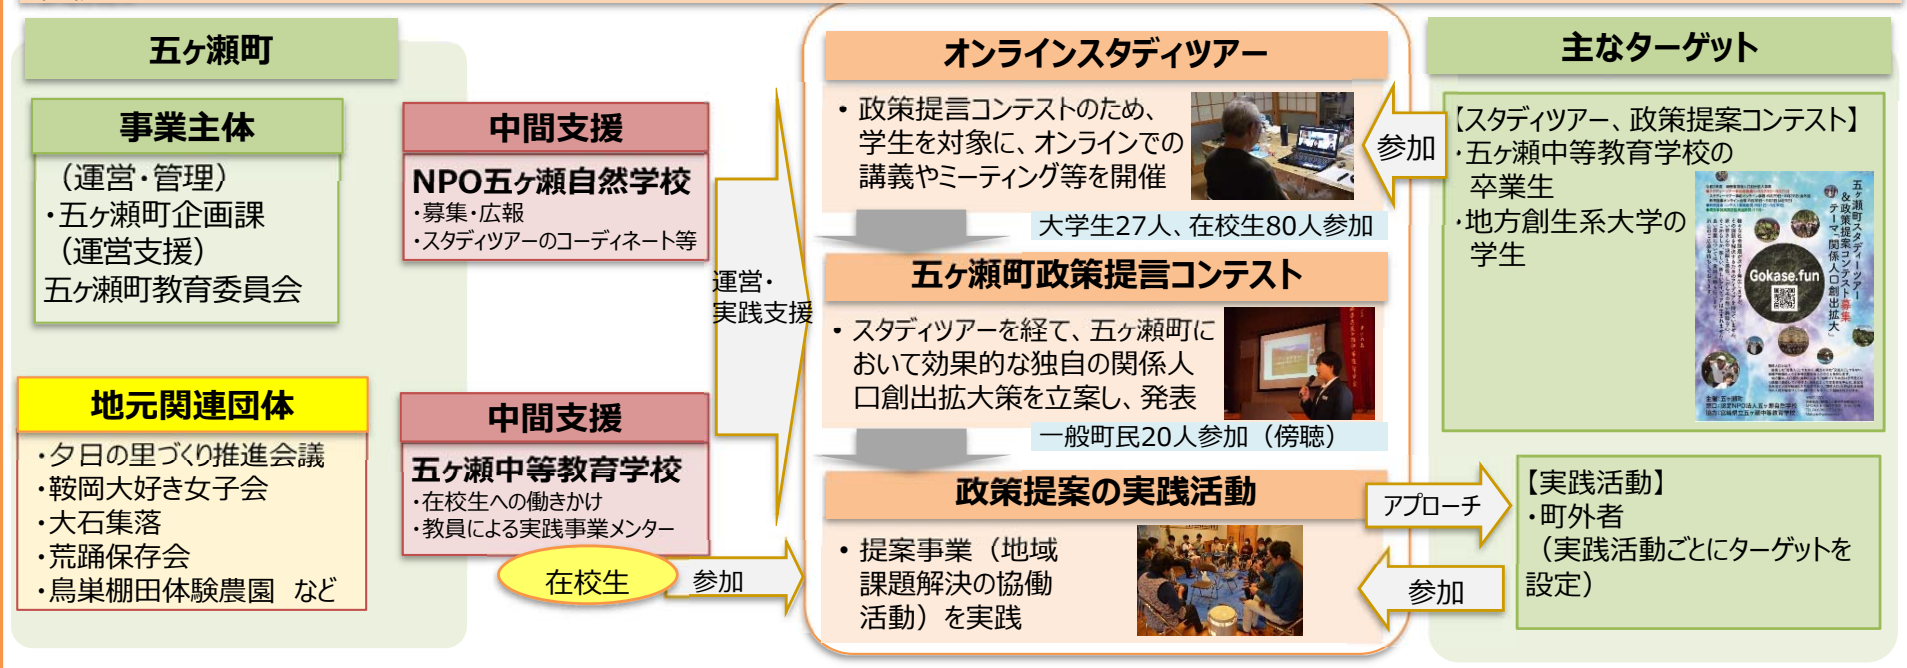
五ヶ瀬町

事業主体

（運営・管理）
・五ヶ瀬町企画課
（運営支援）
五ヶ瀬町教育委員会

地元関連団体

・夕日の里づくり推進会議
・鞍岡大好き女子会
・大石集落
・荒踊保存会
・鳥巣棚田体験農園　など

中間支援

NPO五ヶ瀬自然学校
・募集・広報
・スタディツアーのコーディネート等

中間支援

五ヶ瀬中等教育学校
・在校生への働きかけ
・教員による実践事業メンター

在校生

参加

運営・
実践支援

オンラインスタディツアー

・政策提言コンテストのため、学生を対象に、オンラインでの講義やミーティング等を開催

大学生27人、在校生80人参加

五ヶ瀬町政策提言コンテスト

・スタディツアーを経て、五ヶ瀬町において効果的な独自の関係人口創出拡大策を立案し、発表

一般町民20人参加（傍聴）

政策提案の実践活動

・提案事業（地域課題解決の協働活動）を実践

参加

アプローチ

参加

主なターゲット

【スタディツアー、政策提案コンテスト】
・五ヶ瀬中等教育学校の卒業生
・地方創生系大学の学生

五ヶ瀬町スタディツアー＆政策提案コンテスト募集 テーマ：関係人口創出拡大

Gokase.fun

【実践活動】
・町外者
（実践活動ごとにターゲットを設定）